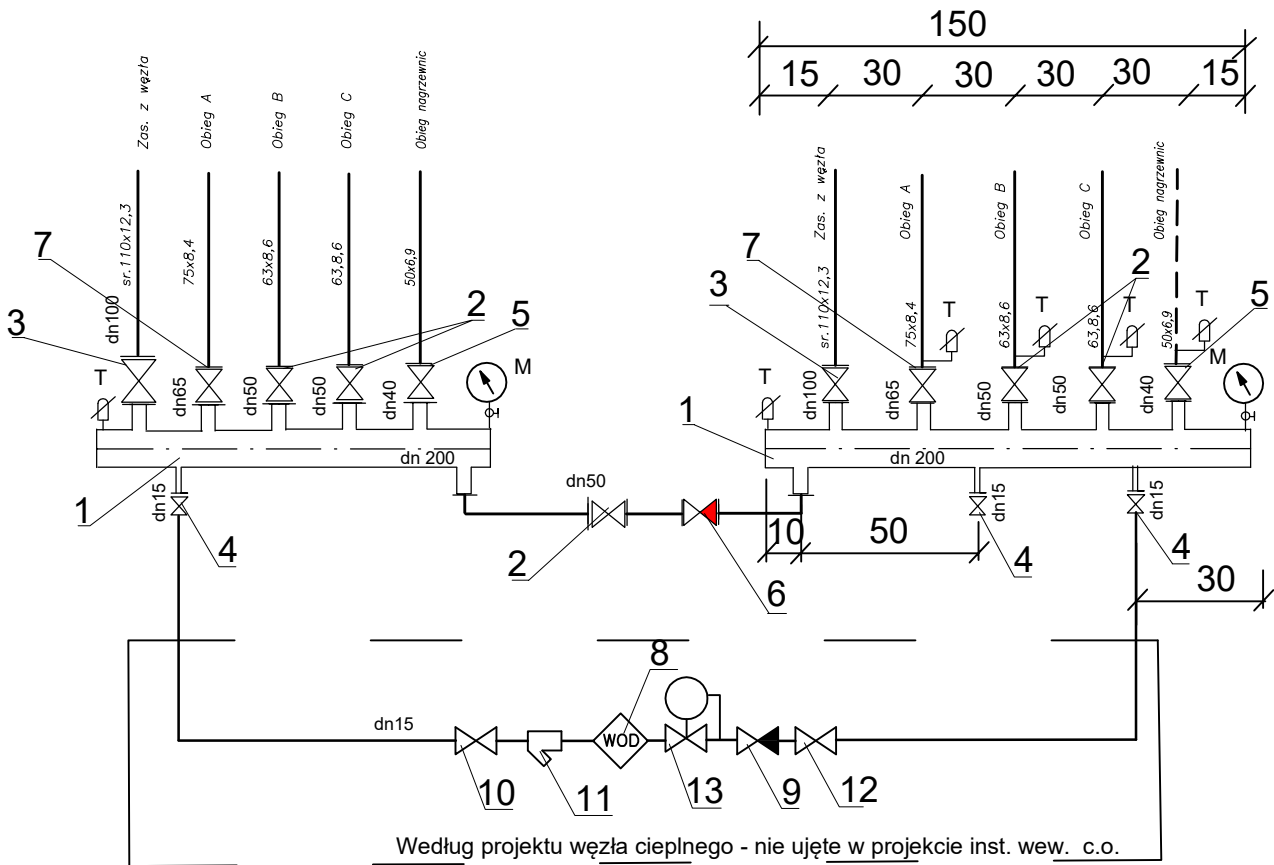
150
15 30 30 30 30 15

Zas. z węzła
Obieg A
Obieg B
Obieg C
Obieg nagrzewnic

sr.110x12,3
75x8,4
63x8,6
63,8,6
50x6,9

7
3
2
5
T
dn100
dn65
dn50
dn50
dn40
M
dn 200
1
dn15
4

Zas. z węzła
Obieg A
Obieg B
Obieg C
Obieg nagrzewnic
sr.110x12,3
75x8,4
63x8,6
63,8,6
50x6,9
7
3
2
5
T
T
T
T
T
M
dn100
dn65
dn50
dn50
dn40
1
dn 200
dn50
dn15
dn15
2
6
10
50
4
4
30

8
dn15
WOD
10
11
13
9
12

Według projektu węzła cieplnego - nie ujęte w projekcie inst. wew. c.o.